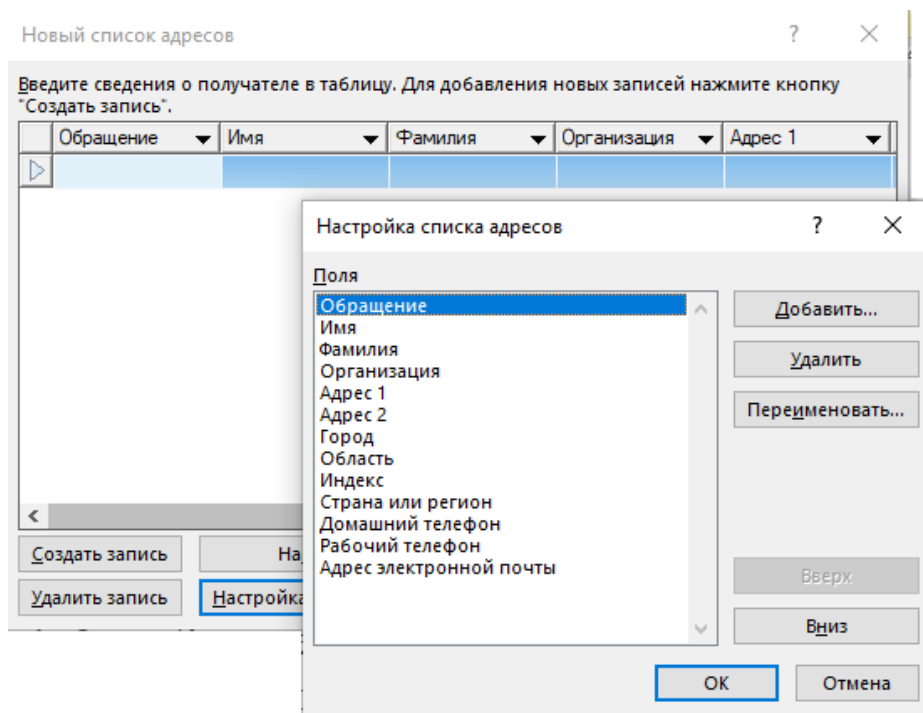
Новый список адресов

?

×

Введите сведения о получателе в таблицу. Для добавления новых записей нажмите кнопку "Создать запись".

| Обращение | Имя | Фамилия | Организация | Адрес 1 |
|---|---|---|---|---|
| | | | | |

Создать запись

На

Удалить запись

Настройка

Настройка списка адресов

?

×

Поля

Обращение
Имя
Фамилия
Организация
Адрес 1
Адрес 2
Город
Область
Индекс
Страна или регион
Домашний телефон
Рабочий телефон
Адрес электронной почты

Добавить...

Удалить

Переименовать...

Вверх

Вниз

ОК

Отмена